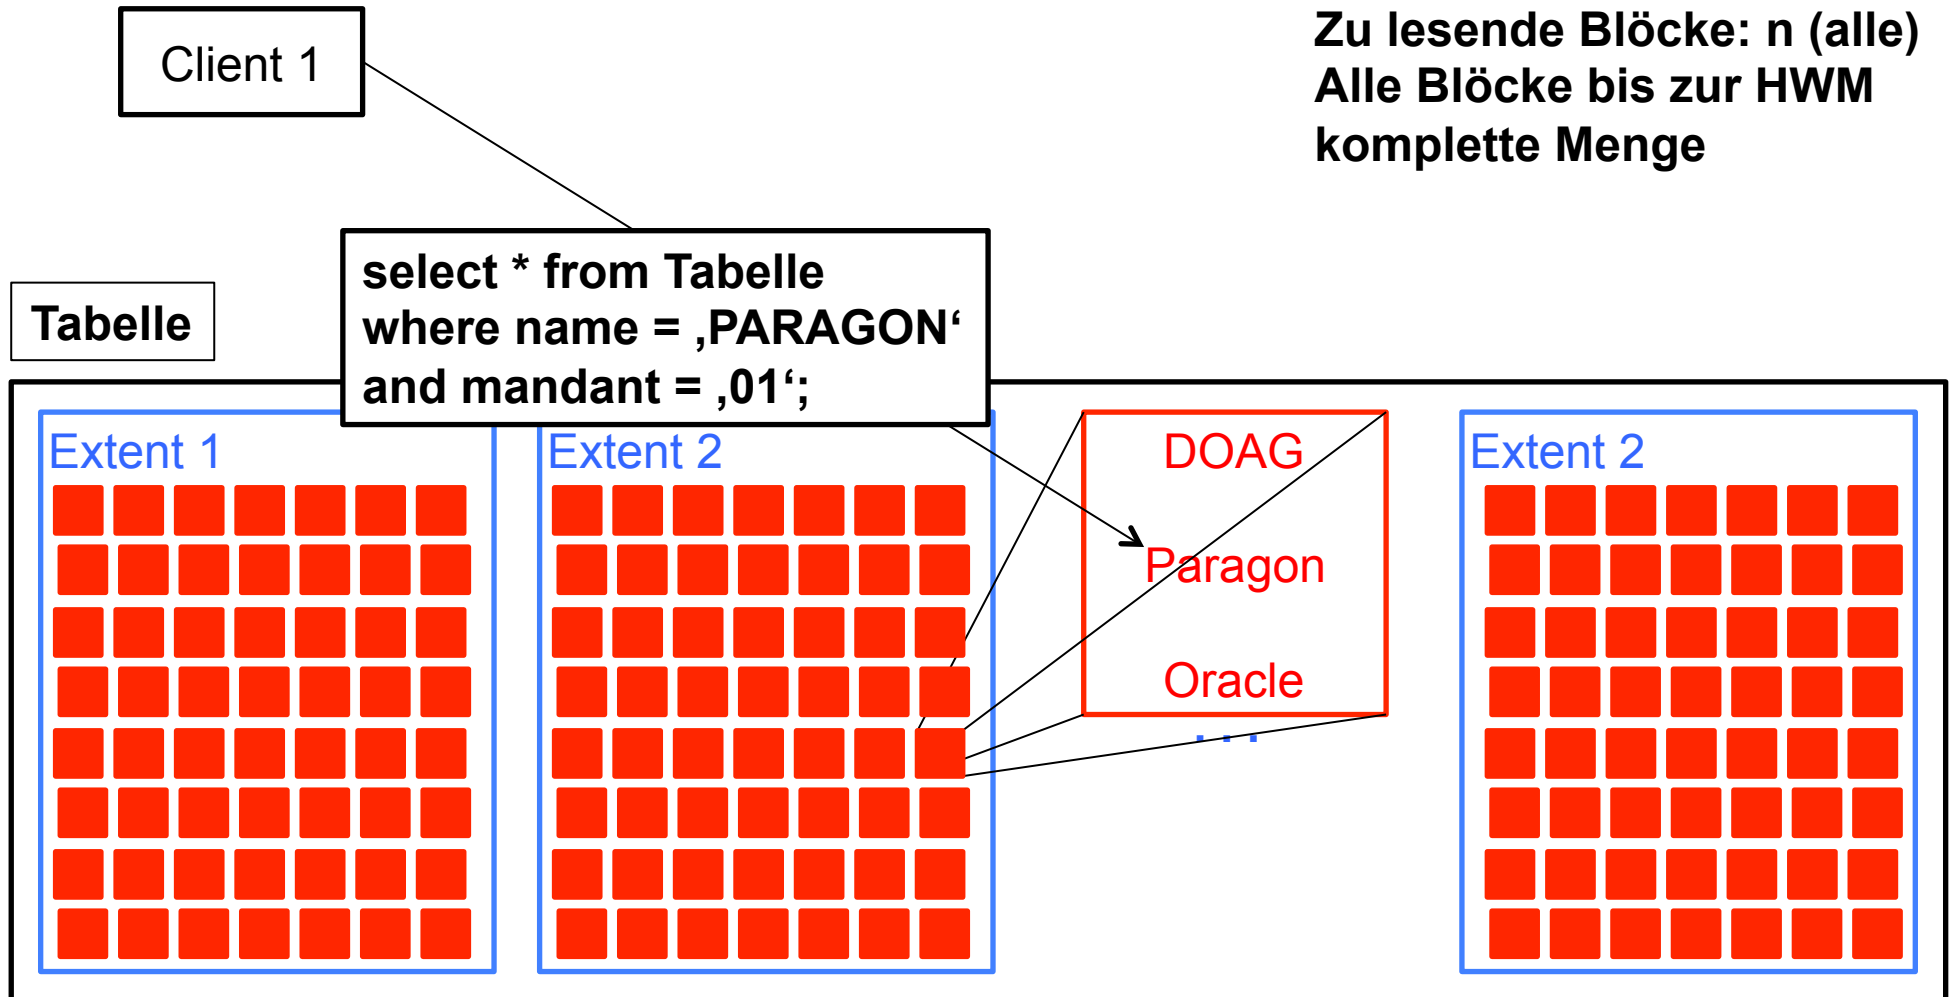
Client 1

Zu lesende Blöcke: n (alle)
Alle Blöcke bis zur HWM
komplette Menge

Tabelle

select * from Tabelle
where name = ‚PARAGON‘
and mandant = ‚01‘;

Extent 1

Extent 2

DOAG

Paragon

Oracle

...

Extent 2